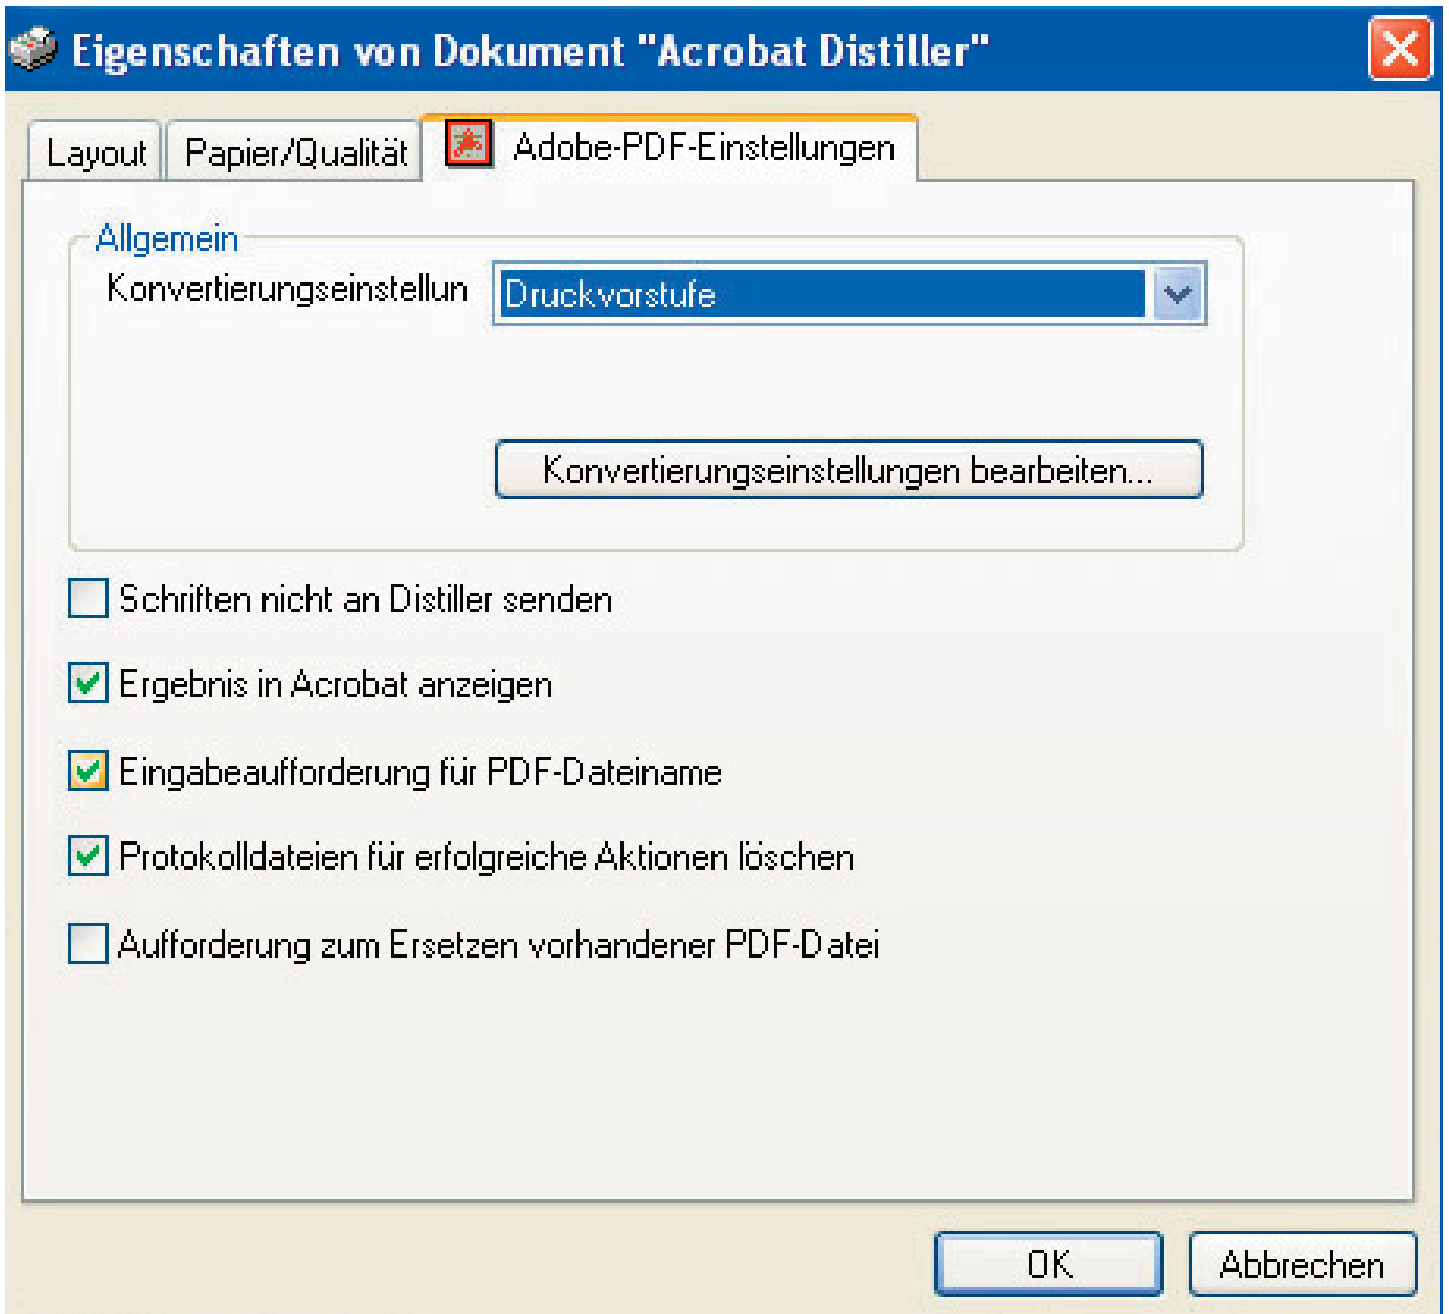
Eigenschaften von Dokument "Acrobat Distiller"

Layout | Papier/Qualität | Adobe-PDF-Einstellungen

Allgemein

Konvertierungseinstellun Druckvorstufe

Konvertierungseinstellungen bearbeiten...

Schriften nicht an Distiller senden

Ergebnis in Acrobat anzeigen

Eingabeaufforderung für PDF-Dateiname

Protokolldateien für erfolgreiche Aktionen löschen

Aufforderung zum Ersetzen vorhandener PDF-Datei

OK

Abbrechen